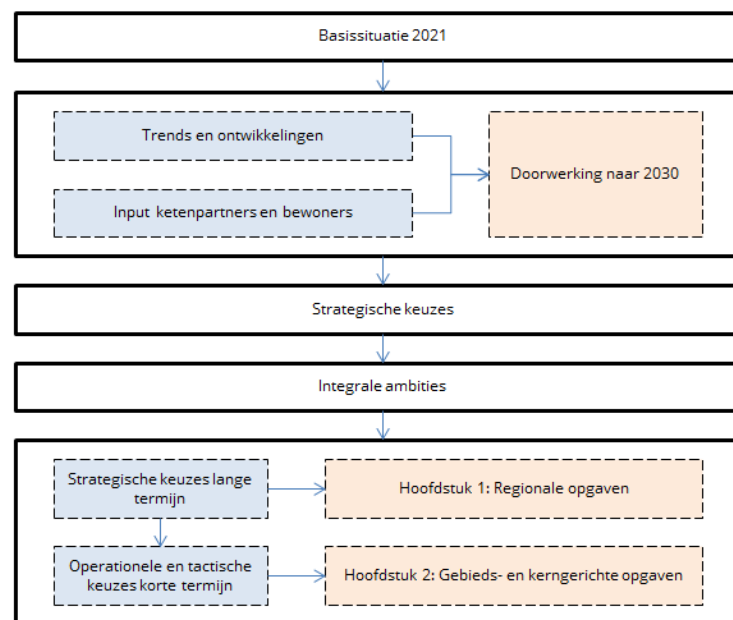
Basissituatie 2021

Trends en ontwikkelingen

Input ketenpartners en bewoners

Doorwerking naar 2030

Strategische keuzes

Integrale ambities

Strategische keuzes lange termijn

Hoofdstuk 1: Regionale opgaven

Operationele en tactische keuzes korte termijn

Hoofdstuk 2: Gebieds- en kerngerichte opgaven